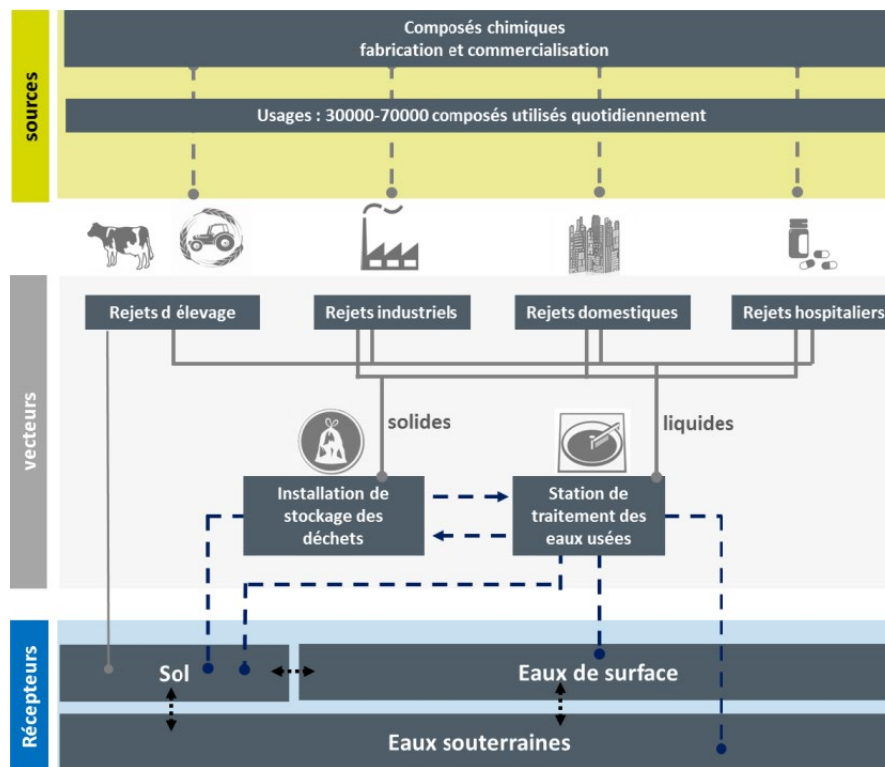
sources

Composés chimiques
fabrication et commercialisation

Usages : 30000-70000 composés utilisés quotidiennement

vecteurs

Rejets d élevage

Rejets industriels

Rejets domestiques

Rejets hospitaliers

solides

liquides

Installation de stockage des déchets

Station de traitement des eaux usées

Récepteurs

Sol

Eaux de surface

Eaux souterraines